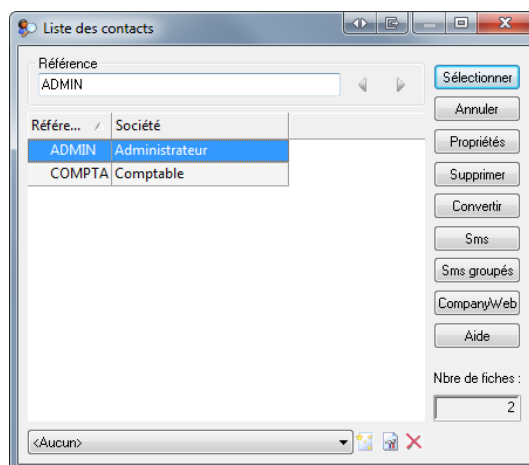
Liste des contacts

Référence

ADMIN

| Référe... | Société |
|---|---|
| ADMIN | Administrateur |
| COMPTA | Comptable |

Sélectionner

Annuler

Propriétés

Supprimer

Convertir

Sms

Sms groupés

CompanyWeb

Aide

Nbre de fiches :

2

<Aucun>